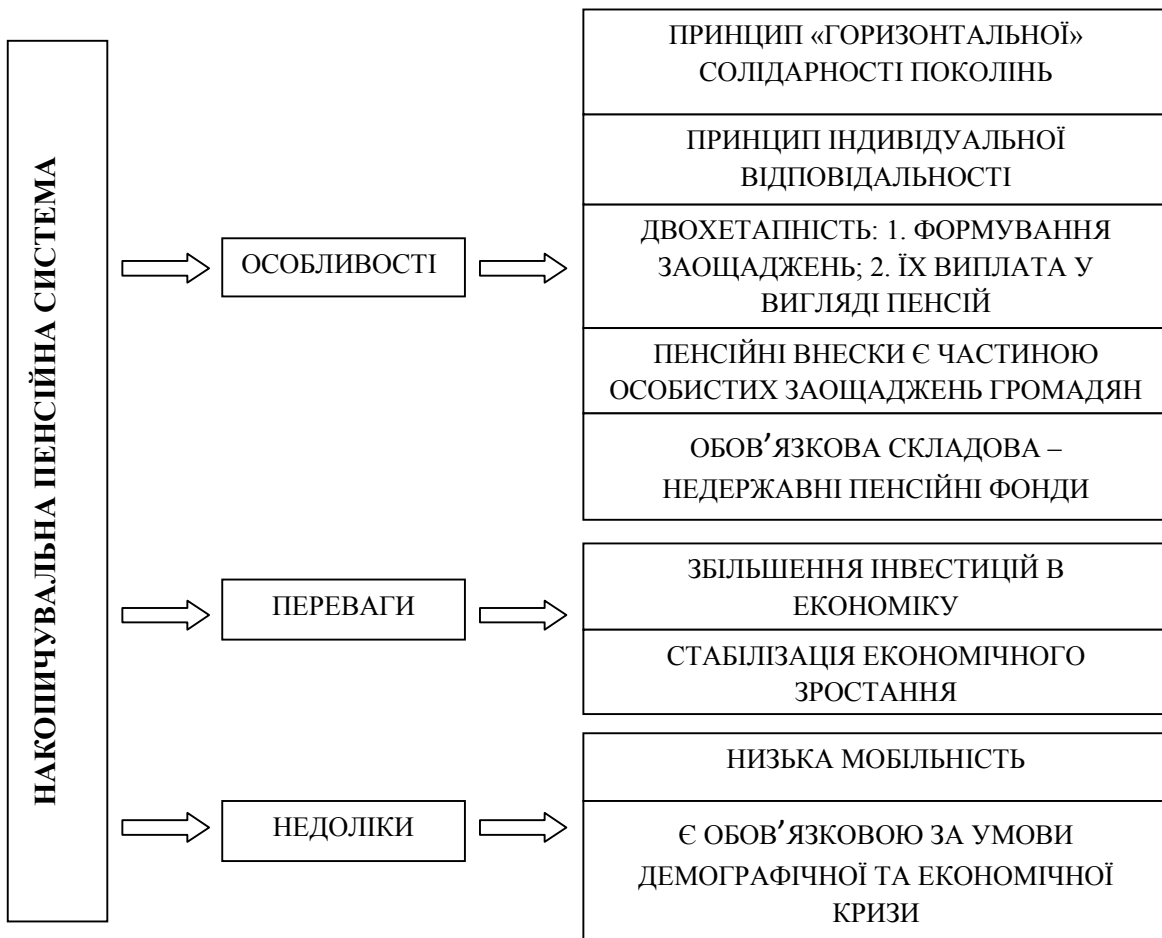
НАКОПИЧУВАЛЬНА ПЕНСІЙНА СИСТЕМА

ОСОБЛИВОСТІ

ПРИНЦИП «ГОРИЗОНТАЛЬНОЇ» СОЛІДАРНОСТІ ПОКОЛІНЬ

ПРИНЦИП ІНДИВІДУАЛЬНОЇ ВІДПОВІДАЛЬНОСТІ

ДВОХЕТАПНІСТЬ: 1. ФОРМУВАННЯ ЗАОЩАДЖЕНЬ; 2. ЇХ ВИПЛАТА У ВИГЛЯДІ ПЕНСІЙ

ПЕНСІЙНІ ВНЕСКИ Є ЧАСТИНОЮ ОСОБИСТИХ ЗАОЩАДЖЕНЬ ГРОМАДЯН

ОБОВʼЯЗКОВА СКЛАДОВА – НЕДЕРЖАВНІ ПЕНСІЙНІ ФОНДИ

ПЕРЕВАГИ

ЗБІЛЬШЕННЯ ІНВЕСТИЦІЙ В ЕКОНОМІКУ

СТАБІЛІЗАЦІЯ ЕКОНОМІЧНОГО ЗРОСТАННЯ

НЕДОЛІКИ

НИЗЬКА МОБІЛЬНІСТЬ

Є ОБОВʼЯЗКОВОЮ ЗА УМОВИ ДЕМОГРАФІЧНОЇ ТА ЕКОНОМІЧНОЇ КРИЗИ